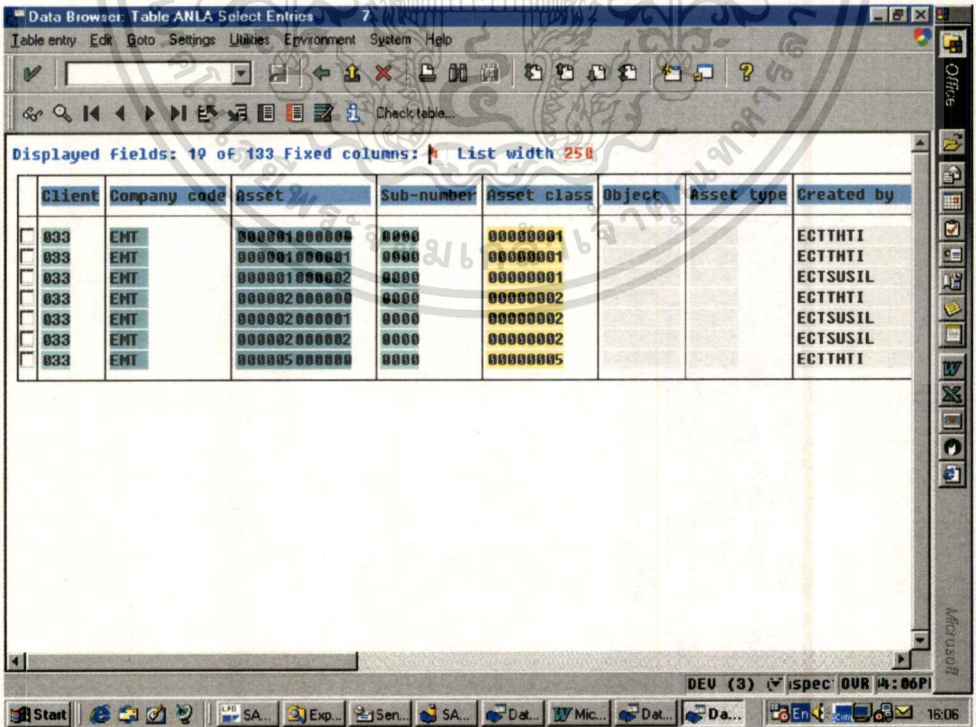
Data Browser: Table ANLA Select Entries 7

Table entry Edit Goto Settings Utilities Environment System Help

Check table...

Displayed fields: 10 of 133 Fixed columns: 4 List width 250

| | Client | Company code | Asset | Sub-number | Asset class | Object | Asset type | Created by |
|---|---|---|---|---|---|---|---|---|
| | 033 | EMT | 000001000000 | 0000 | 00000001 | | | ECTTHTI |
| | 033 | EMT | 000001000001 | 0000 | 00000001 | | | ECTTHTI |
| | 033 | EMT | 000001000002 | 0000 | 00000001 | | | ECTSUSIL |
| | 033 | EMT | 000002000000 | 0000 | 00000002 | | | ECTTHTI |
| | 033 | EMT | 000002000001 | 0000 | 00000002 | | | ECTSUSIL |
| | 033 | EMT | 000002000002 | 0000 | 00000002 | | | ECTSUSIL |
| | 033 | EMT | 000005000000 | 0000 | 00000005 | | | ECTTHTI |

DEV (3) ispec OVR 4:06PI

Office

Microsoft

Start SA... Exp... Sen... SA... Dat... Mic... Dat... Da... En 16:06